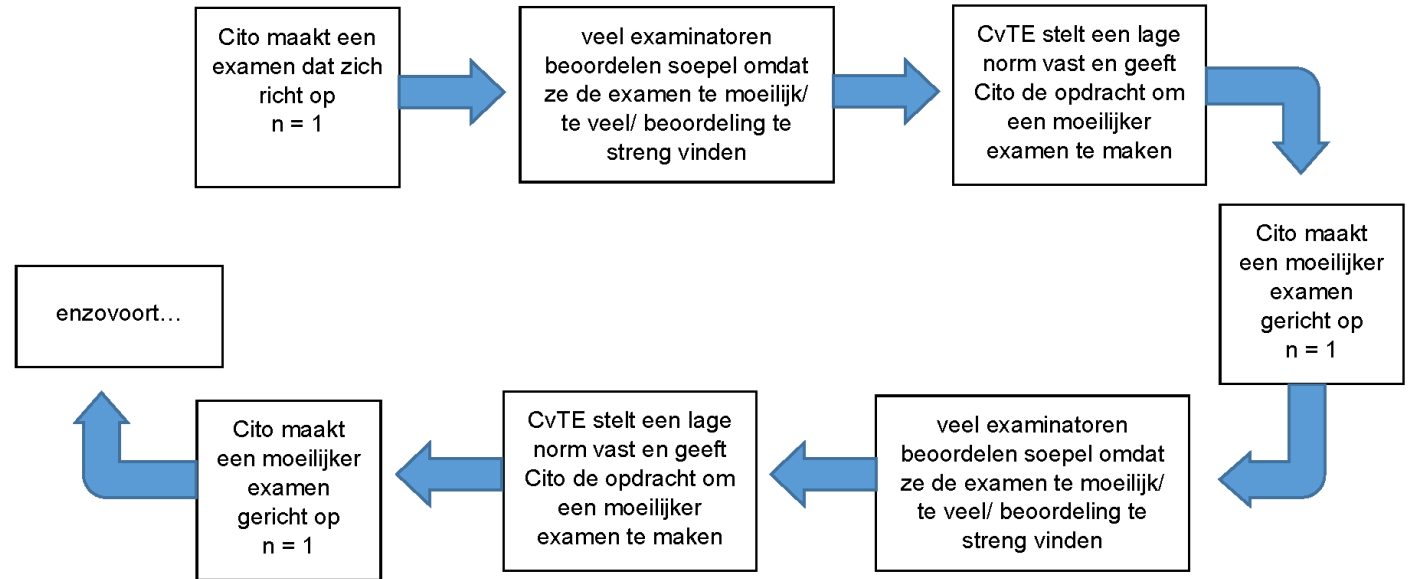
Cito maakt een examen dat zich richt op n = 1

veel examinatoren beoordelen soepel omdat ze de examen te moeilijk/ te veel/ beoordeling te streng vinden

CvTE stelt een lage norm vast en geeft Cito de opdracht om een moeilijker examen te maken

Cito maakt een moeilijker examen gericht op n = 1

veel examinatoren beoordelen soepel omdat ze de examen te moeilijk/ te veel/ beoordeling te streng vinden

CvTE stelt een lage norm vast en geeft Cito de opdracht om een moeilijker examen te maken

Cito maakt een moeilijker examen gericht op n = 1

enzovoort…